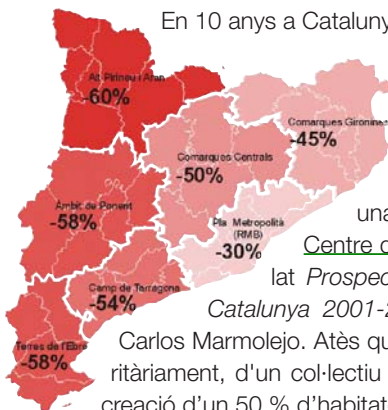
En 10 anys a Cataluny

Alt Pirineu i Aran
-60%

Comarques Gironines
-45%

Comarques Centrals
-50%

Àmbit de Ponent
-58%

Pla Metropolità (RMB)
-30%

Camp de Tarragona
-54%

Terres de l'Ebre
-58%

una
Centre d
lat *Prospec*
*Catalunya 2001-2*
Carlos Marmolejo. Atès qu
ritàriament, d'un col·lectiu
creació d'un 50 % d'habitat